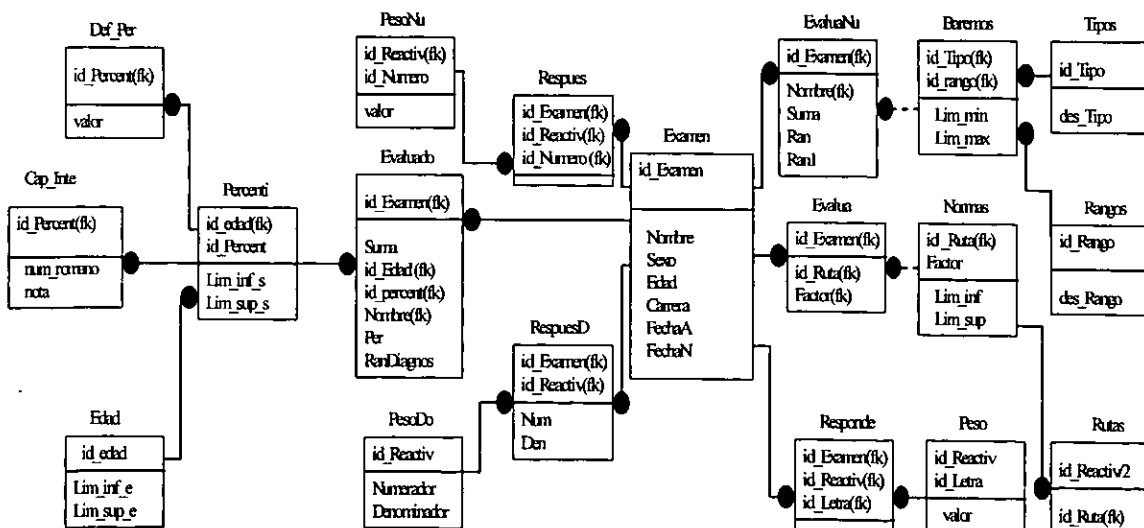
Def_Per
id_Percent(fk)
valor

Cap_Inte
id_Percent(fk)
num_romano
nota

Percenti
id_edad(fk)
id_Percent
Lim_inf_s
Lim_sup_s

Edad
id_edad
Lim_inf_e
Lim_sup_e

PesoNu
id_Reactiv(fk)
id_Numero
valor

Evaluado
id_Examen(fk)
Suma
id_Edad(fk)
id_percent(fk)
Nombre(fk)
Per
RanDiagnos

PesoDo
id_Reactiv
Numerador
Denominador

Respues
id_Examen(fk)
id_Reactiv(fk)
id_Numero(fk)

RespuesD
id_Examen(fk)
id_Reactiv(fk)
Num
Den

Examen
id_Examen
Nombre
Sexo
Edad
Carrera
FechaA
FechaN

EvaluaNu
id_Examen(fk)
Nombre(fk)
Suma
Ran
RanI

Evalua
id_Examen(fk)
id_Ruta(fk)
Factor(fk)

Responde
id_Examen(fk)
id_Reactiv(fk)
id_Letra(fk)

Baremos
id_Tipo(fk)
id_rango(fk)
Lim_min
Lim_max

Normas
id_Ruta(fk)
Factor
Lim_inf
Lim_sup

Peso
id_Reactiv
id_Letra
valor

Tipos
id_Tipo
des_Tipo

Rangos
id_Rango
des_Rango

Rutas
id_Reactiv2
id_Ruta(fk)